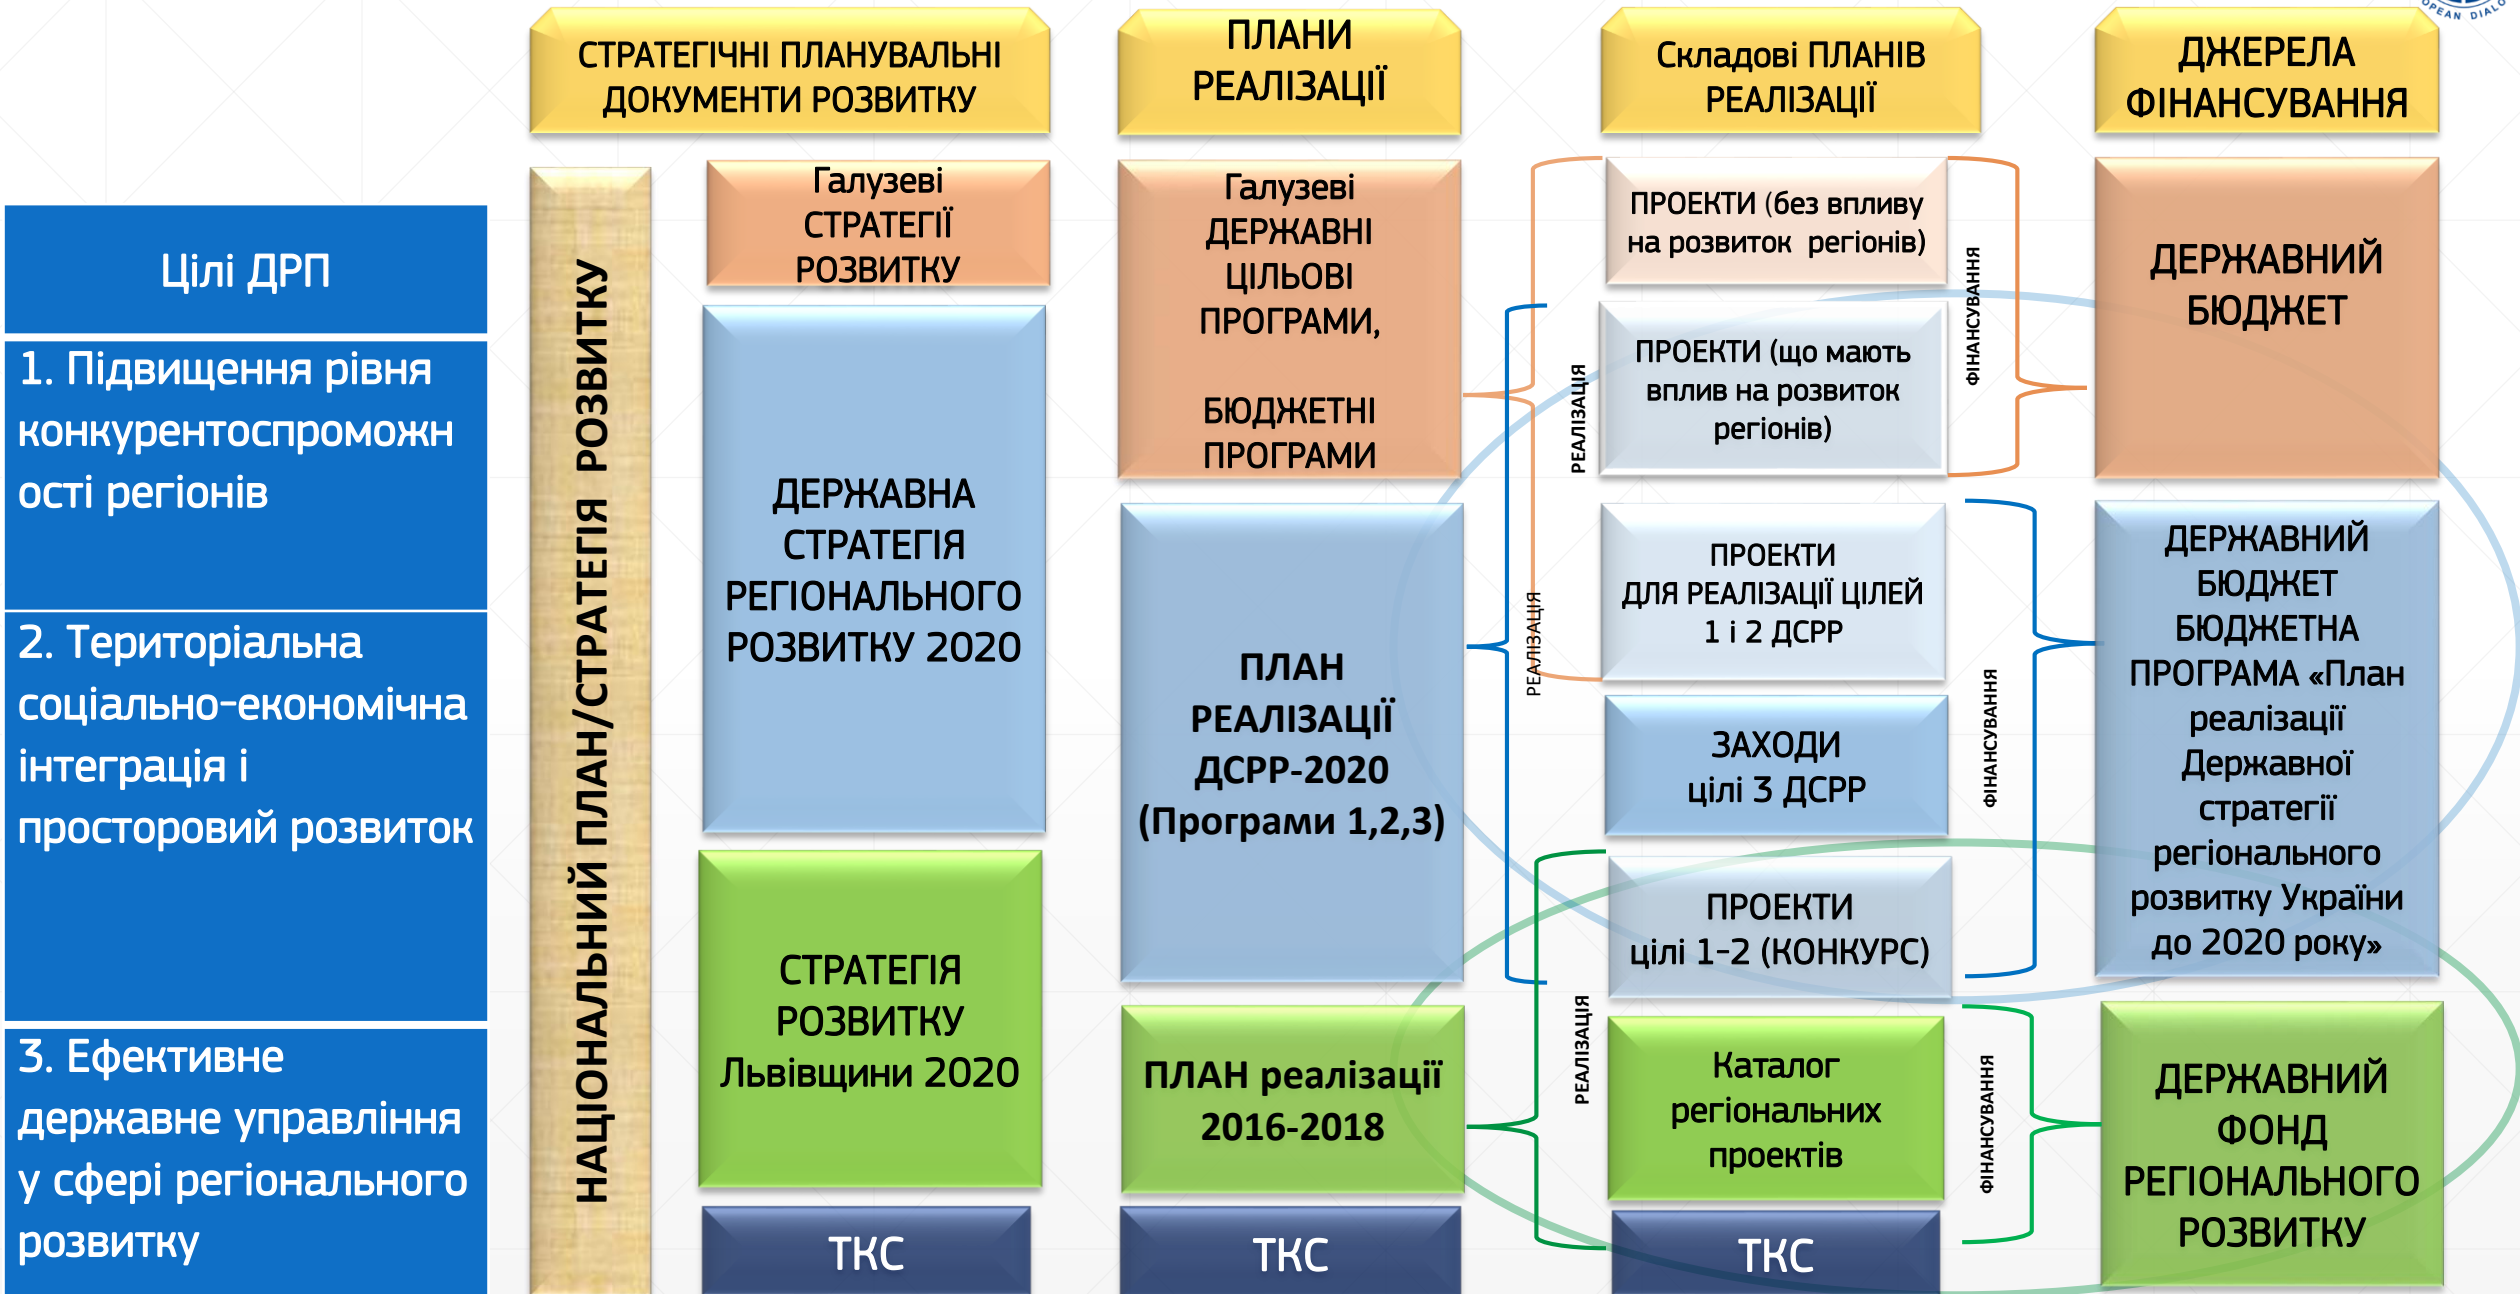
СТРАТЕГІЧНІ ПЛАНУВАЛЬНІ ДОКУМЕНТИ РОЗВИТКУ

ПЛАНИ РЕАЛІЗАЦІЇ

Складові ПЛАНІВ РЕАЛІЗАЦІЇ

ДЖЕРЕЛА ФІНАНСУВАННЯ

Цілі ДРП

1. Підвищення рівня конкурентоспроможності регіонів

2. Територіальна соціально-економічна інтеграція і просторовий розвиток

3. Ефективне державне управління у сфері регіонального розвитку

НАЦІОНАЛЬНИЙ ПЛАН/СТРАТЕГІЯ РОЗВИТКУ

Галузеві СТРАТЕГІЇ РОЗВИТКУ

ДЕРЖАВНА СТРАТЕГІЯ РЕГІОНАЛЬНОГО РОЗВИТКУ 2020

СТРАТЕГІЯ РОЗВИТКУ Львівщини 2020

ТКС

Галузеві ДЕРЖАВНІ ЦІЛЬОВІ ПРОГРАМИ,

БЮДЖЕТНІ ПРОГРАМИ

ПЛАН РЕАЛІЗАЦІЇ ДСРР-2020 (Програми 1,2,3)

ПЛАН реалізації 2016-2018

ТКС

РЕАЛІЗАЦІЯ

РЕАЛІЗАЦІЯ

РЕАЛІЗАЦІЯ

ПРОЕКТИ (без впливу на розвиток регіонів)

ПРОЕКТИ (що мають вплив на розвиток регіонів)

ПРОЕКТИ ДЛЯ РЕАЛІЗАЦІЇ ЦІЛЕЙ 1 і 2 ДСРР

ЗАХОДИ цілі 3 ДСРР

ПРОЕКТИ цілі 1-2 (КОНКУРС)

Каталог регіональних проектів

ТКС

ФІНАНСУВАННЯ

ФІНАНСУВАННЯ

ФІНАНСУВАННЯ

ДЕРЖАВНИЙ БЮДЖЕТ

ДЕРЖАВНИЙ БЮДЖЕТ БЮДЖЕТНА ПРОГРАМА «План реалізації Державної стратегії регіонального розвитку України до 2020 року»

ДЕРЖАВНИЙ ФОНД РЕГІОНАЛЬНОГО РОЗВИТКУ